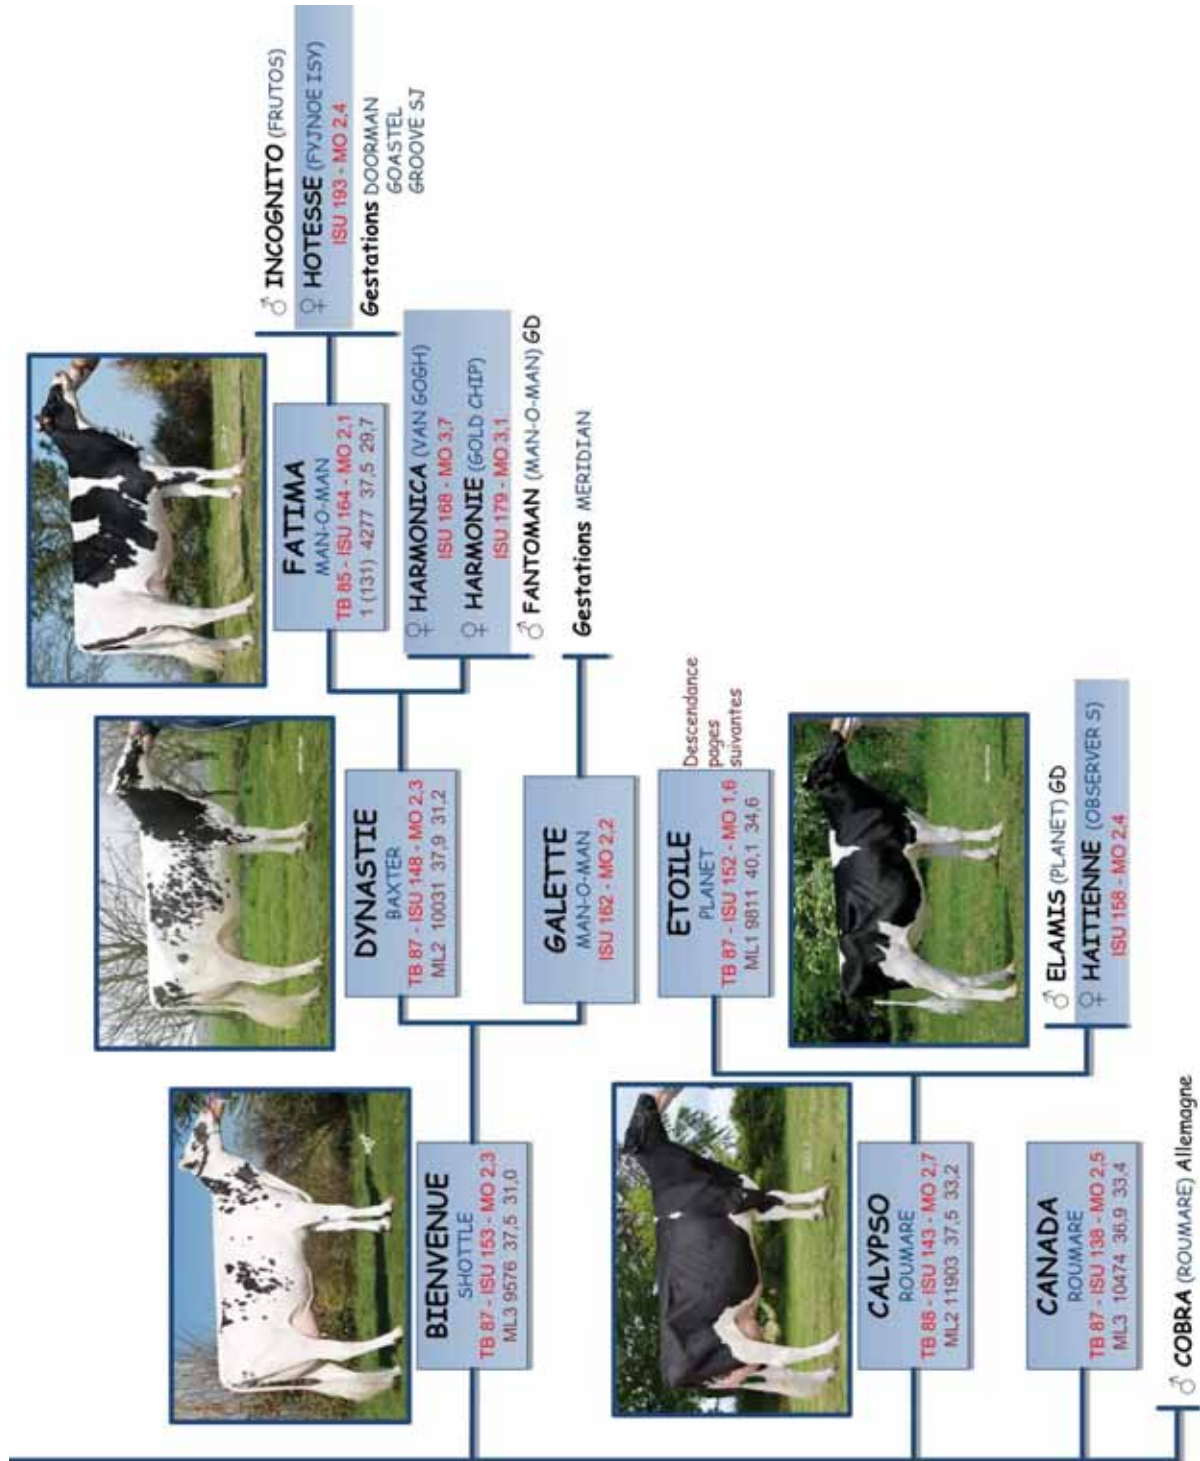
BIENVENUE
SHOTTLE
TB 87 - ISU 153 - MO 2,3
ML3 9576 37,5 31,0

DYNASTIE
BAXTER
TB 87 - ISU 148 - MO 2,3
ML2 10031 37,9 31,2

FATIMA
MAN-O-MAN
TB 85 - ISU 164 - MO 2,1
1 (131) 4277 37,5 29,7

♂ INCOGNITO (FRUTOS)
♀ HOTESSE (FYJNOE ISY)
ISU 193 - MO 2,4
Gestations DOORMAN
GOASTEL
GROOVE SJ

♀ HARMONICA (VAN GOGH)
ISU 168 - MO 3,7
♀ HARMONIE (GOLD CHIP)
ISU 179 - MO 3,1
♂ FANTOMAN (MAN-O-MAN) GD

GALETTE
MAN-O-MAN
ISU 182 - MO 2,2
Gestations MERIDIAN

ETOILE
PLANET
TB 87 - ISU 152 - MO 1,6
ML1 9811 40,1 34,6
Descendance pages suivantes

CALYPSO
ROUMARE
TB 88 - ISU 143 - MO 2,7
ML2 11903 37,5 33,2

♂ ELAMIS (PLANET) GD
♀ HAITIENNE (OBSERVER S)
ISU 158 - MO 2,4

CANADA
ROUMARE
TB 87 - ISU 138 - MO 2,5
ML3 10474 36,9 33,4

♂ COBRA (ROUMARE) Allemagne